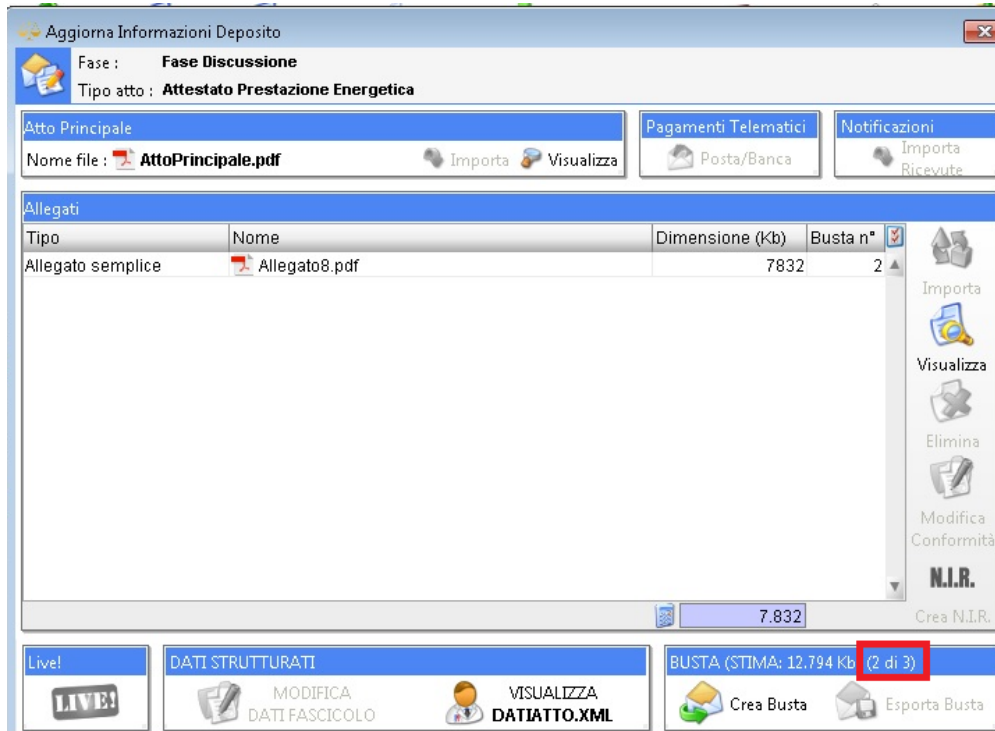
Aggiorna Informazioni Deposito

Fase : Fase Discussione
Tipo atto : Attestato Prestazione Energetica

Atto Principale
Nome file : AttoPrincipale.pdf
Importa
Visualizza

Pagamenti Telematici
Posta/Banca

Notificazioni
Importa Ricevute

Allegati

| Tipo | Nome | Dimensione (Kb) | Busta n° |
|---|---|---|---|
| Allegato semplice | Allegato8.pdf | 7832 | 2 |

Importa
Visualizza
Elimina
Modifica Conformità
N.I.R.
Crea N.I.R.

7.832

Live!
LIVE!

DATI STRUTTURATI
MODIFICA DATI FASCICOLO
VISUALIZZA DATIATTO.XML

BUSTA (STIMA: 12.794 Kb (2 di 3)
Crea Busta
Esporta Busta